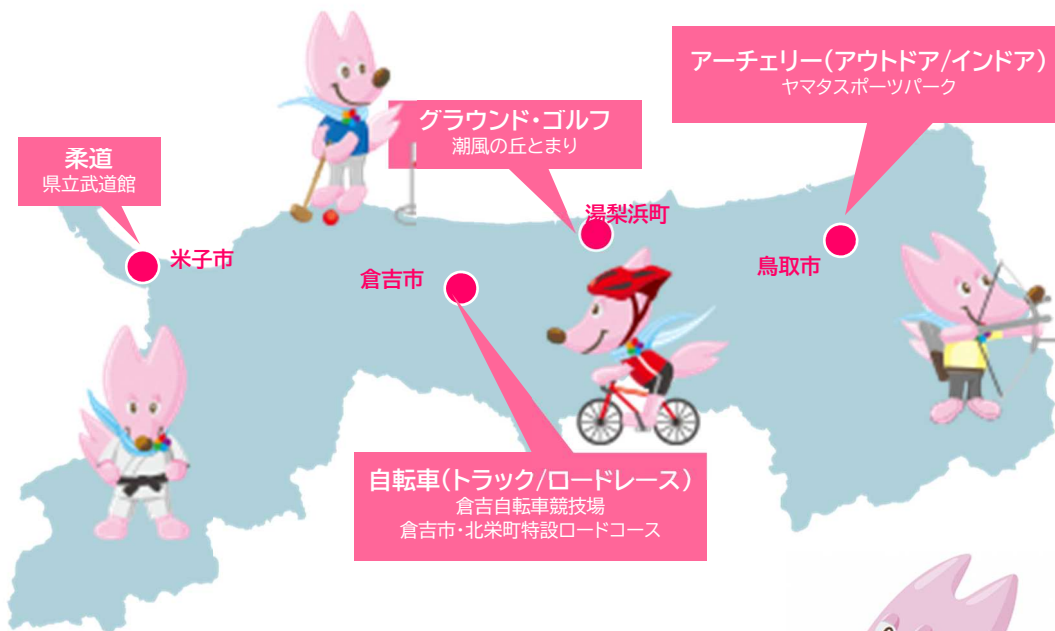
アーチェリー(アウトドア/インドア)
ヤマタスポーツパーク

グラウンド・ゴルフ
潮風の丘とまり

柔道
県立武道館

湯梨浜町

米子市

倉吉市

鳥取市

自転車(トラック/ロードレース)
倉吉自転車競技場
倉吉市・北栄町特設ロードコース